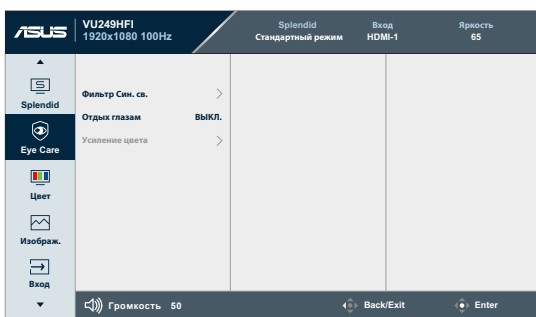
ASUS VU249HFI 1920x1080 100Hz

Splendid
Стандартный режим

Вход
HDMI-1

Яркость
65

Splendid

Eye Care

Цвет

Изображ.

Вход

Фильтр Син. св.

Отдых глазам ВЫКЛ.

Усиление цвета

Громкость 50

Back/Exit

Enter